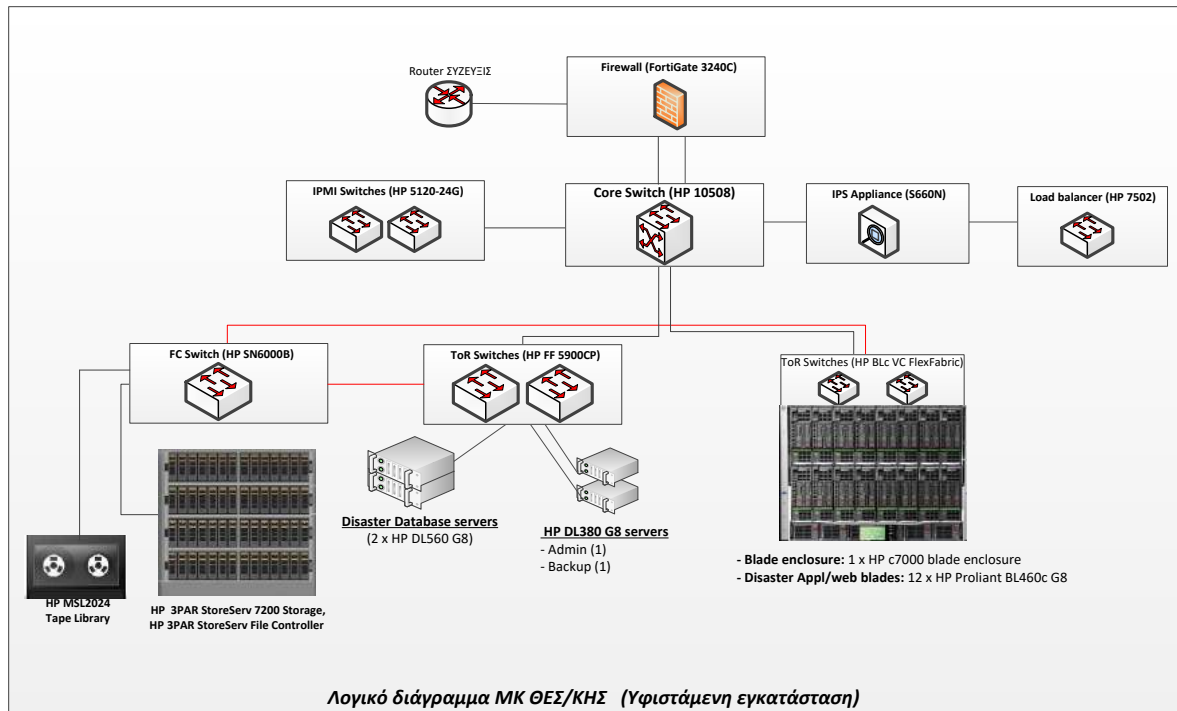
Router ΣΥΖΕΥΞΙΣ

Firewall (FortiGate 3240C)

IPMI Switches (HP 5120-24G)

Core Switch (HP 10508)

IPS Appliance (S660N)

Load balancer (HP 7502)

FC Switch (HP SN6000B)

ToR Switches (HP FF 5900CP)

ToR Switches (HP BLc VC FlexFabric)

Disaster Database servers
(2 x HP DL560 G8)

HP DL380 G8 servers
- Admin (1)
- Backup (1)

- Blade enclosure: 1 x HP c7000 blade enclosure
- Disaster Appl/web blades: 12 x HP Proliant BL460c G8

HP MSL2024
Tape Library

HP 3PAR StoreServ 7200 Storage,
HP 3PAR StoreServ File Controller

Λογικό διάγραμμα ΜΚ ΘΕΣ/ΚΗΣ (Υφιστάμενη εγκατάσταση)